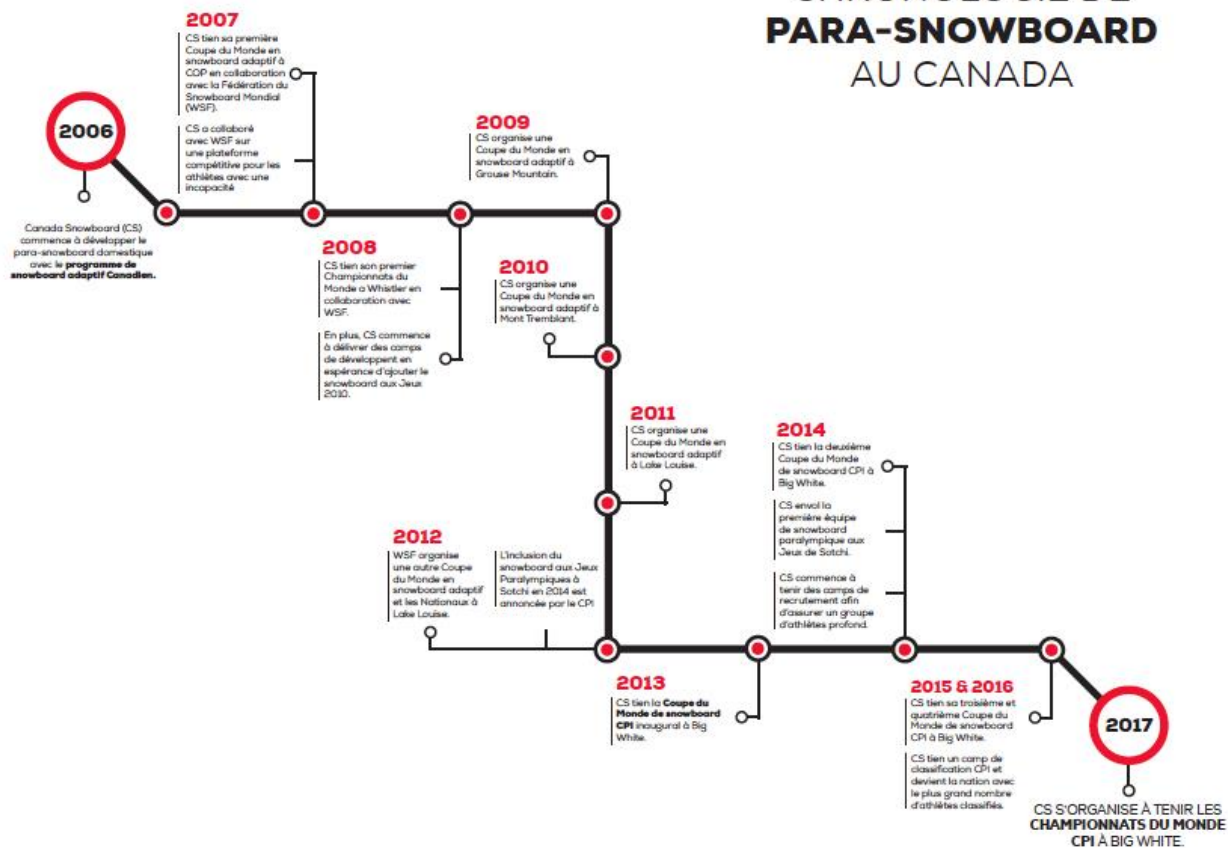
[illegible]
PARA-SNOWBOARD
AU CANADA

2006

Canada Snowboard (CS) commence à développer le para-snowboard domestique avec le programme de snowboard adaptif Canadien.

2007

CS tien sa première Coupe du Monde en snowboard adaptif à COP en collaboration avec la Fédération du Snowboard Mondial (WSF).

CS a collaboré avec WSF sur une plateforme compétitive pour les athlètes avec une incapacité

2008

CS tien son premier Championnats du Monde a Whistler en collaboration avec WSF.

En plus, CS commence à délivrer des camps de développent en espérance d'ajouter le snowboard aux Jeux 2010.

2009

CS organise une Coupe du Monde en snowboard adaptif à Grouse Mountain.

2010

CS organise une Coupe du Monde en snowboard adaptif à Mont Tremblant.

2011

CS organise une Coupe du Monde en snowboard adaptif à Lake Louise.

2012

WSF organise une autre Coupe du Monde en snowboard adaptif et les Nationaux à Lake Louise.

L'inclusion du snowboard aux Jeux Paralympiques à Sotchi en 2014 est annoncée par le CPI

2013

CS tien la Coupe du Monde de snowboard CPI inaugural à Big White.

2014

CS tien la deuxième Coupe du Monde de snowboard CPI à Big White.

CS envoi la première équipe de snowboard paralympique aux Jeux de Sotchi.

CS commence à tenir des camps de recrutement afin d'assurer un groupe d'athlètes profond.

2015 & 2016

CS tien sa troisième et quatrième Coupe du Monde de snowboard CPI à Big White.

CS tien un camp de classification CPI et devient la nation avec le plus grand nombre d'athlètes classifiés.

2017

CS S'ORGANISE À TENIR LES CHAMPIONNATS DU MONDE CPI À BIG WHITE.